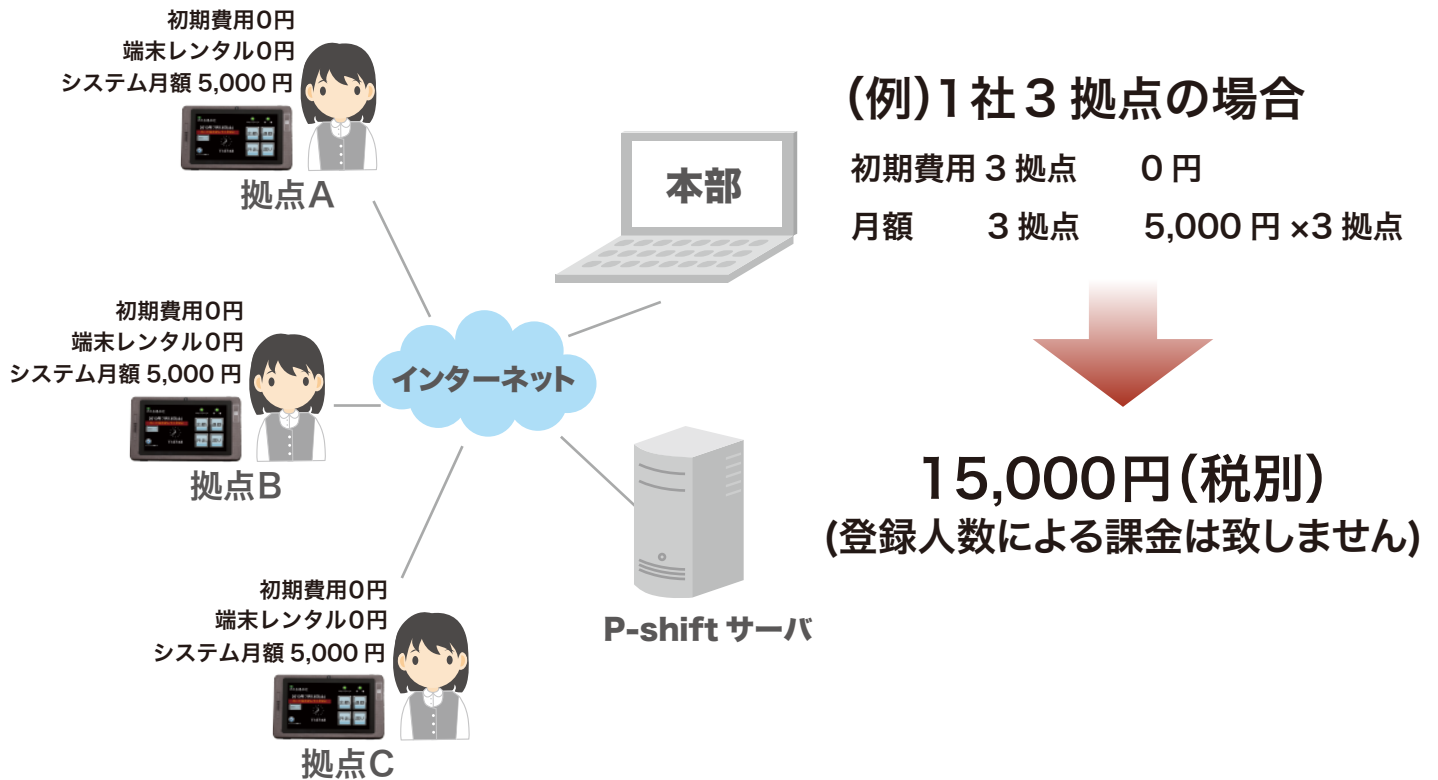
初期費用0円
端末レンタル0円
システム月額 5,000 円

拠点A

初期費用0円
端末レンタル0円
システム月額 5,000 円

拠点B

初期費用0円
端末レンタル0円
システム月額 5,000 円

拠点C

インターネット

本部

P-shift サーバ

(例)1社３拠点の場合

初期費用 3 拠点　0 円
月額　3 拠点　5,000 円 ×3 拠点

15,000円(税別)
(登録人数による課金は致しません)